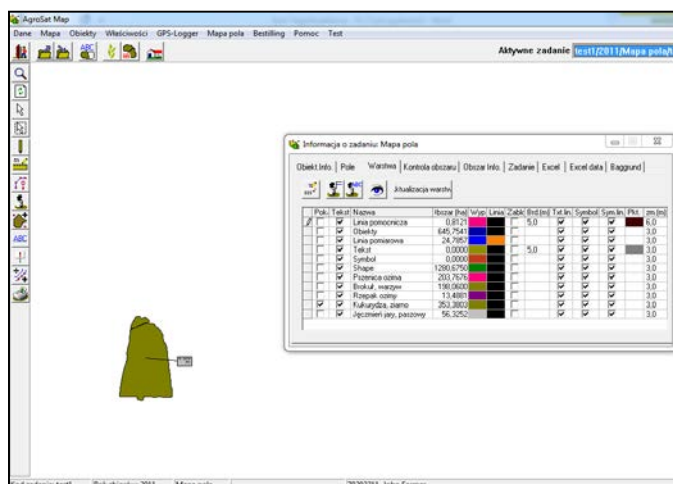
AgroSat Map

Dane Mapa Obiekty Właściwości GPS-Logger Mapa pola Bestilling Pomoc Test

Aktywne zadanie test1/2011/Mapa pola/

ABC

Informacja o zadaniu: Mapa pola

Obiekt Info | Pole | Warstwa | Kontrola obszaru | Obszar Info | Zadanie | Excel | Excel data | Baggrund

Aktualizacja warstw

| Pok. | Tekst | Nazwa | Obszar [ha] | Wyp. | Linia | Zabk | Brd.[m] | Txt.lin. | Symbol | Sym.lin. | Pkt. | zm.[m] |
|---|---|---|---|---|---|---|---|---|---|---|---|---|
| | ☑ | Linia pomocnicza | 0,8121 | | | | 5,0 | ☑ | ☑ | ☑ | | 6,0 |
| | ☑ | Obiekty | 645,7541 | | | | | ☑ | ☑ | ☑ | | 3,0 |
| | ☑ | Linia pomiarowa | 24,7957 | | | | | ☑ | ☑ | ☑ | | 3,0 |
| | ☑ | Tekst | 0,0000 | | | | 5,0 | ☑ | ☑ | ☑ | | 3,0 |
| | ☑ | Symbol | 0,0000 | | | | | ☑ | ☑ | ☑ | | 3,0 |
| | ☑ | Shape | 1280,6750 | | | | | ☑ | ☑ | ☑ | | 3,0 |
| | ☑ | Pszenica ozima | 203,7676 | | | | | ☑ | ☑ | ☑ | | 3,0 |
| | ☑ | Brokuł, warzyw | 198,0600 | | | | | ☑ | ☑ | ☑ | | 3,0 |
| | ☑ | Rzepak ozimy | 13,4881 | | | | | ☑ | ☑ | ☑ | | 3,0 |
| ☑ | ☑ | Kukurydza, ziarno | 353,2002 | | | | | ☑ | ☑ | ☑ | | 3,0 |
| | ☑ | Jęczmień jary, paszowy | 56,3252 | | | | | ☑ | ☑ | ☑ | | 3,0 |

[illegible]